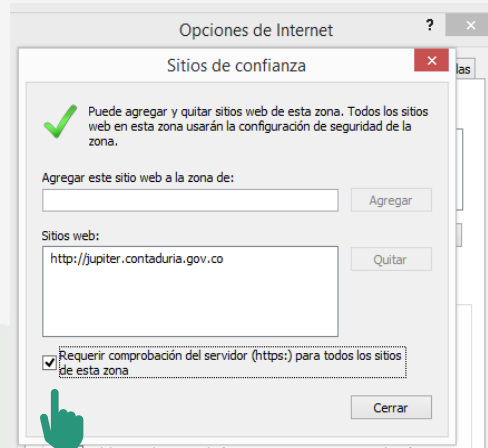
Opciones de Internet

?

Sitios de confianza

Puede agregar y quitar sitios web de esta zona. Todos los sitios web en esta zona usarán la configuración de seguridad de la zona.

Agregar este sitio web a la zona de:

Agregar

Sitios web:

http://jupiter.contaduria.gov.co

Quitar

Requerir comprobación del servidor (https:) para todos los sitios de esta zona

Cerrar